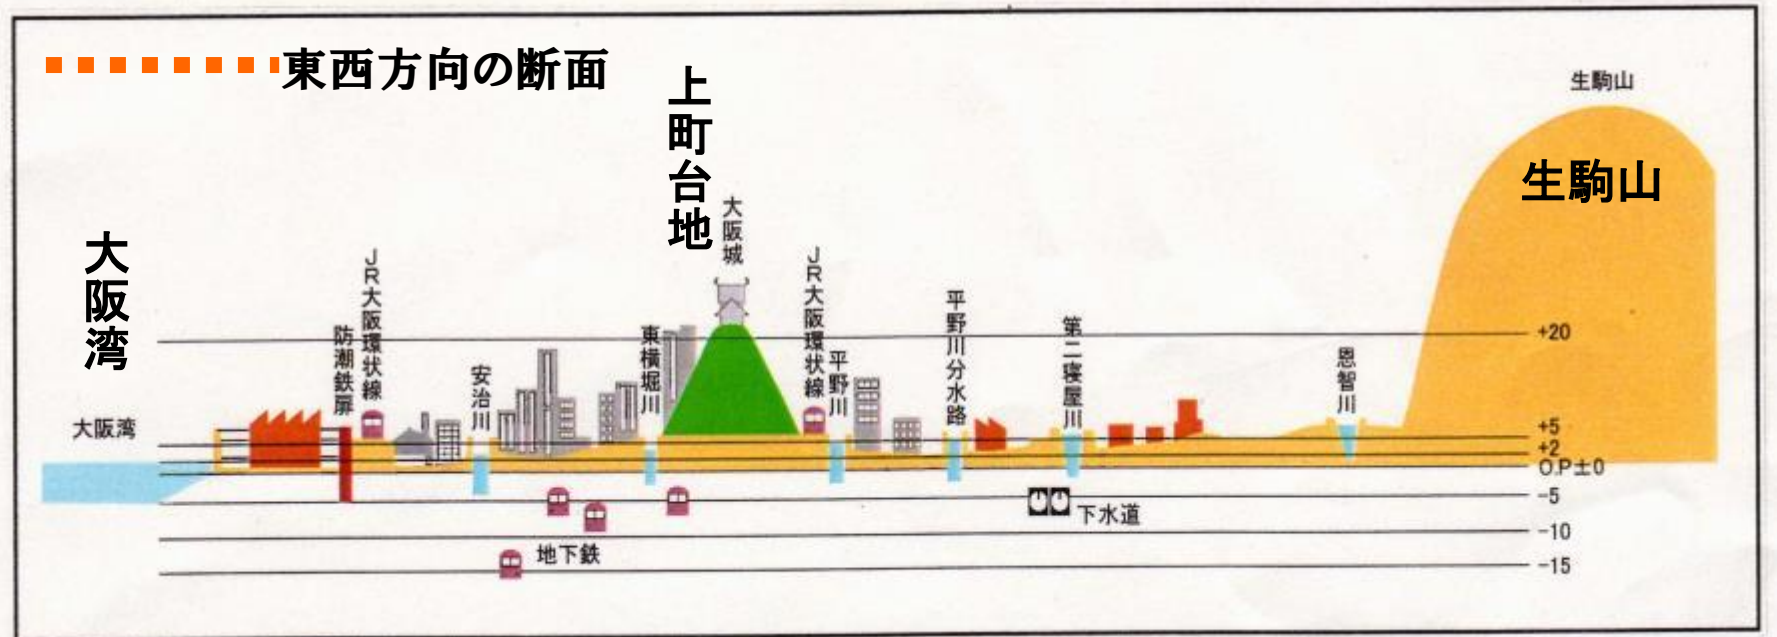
東西方向の断面

上町台地

大阪城

生駒山

生駒山

大阪湾

JR大阪環状線

防潮鉄扉

安治川

東横堀川

JR大阪環状線

平野川

平野川分水路

第二寝屋川

恩智川

大阪湾

+20

+5

+2

O.P±0

-5

-10

-15

下水道

地下鉄